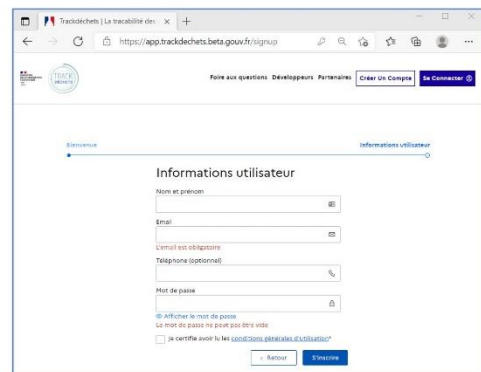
Trackdéchets | La traçabilité des ×

https://app.trackdechets.beta.gouv.fr/signup

TRACK DÉCHETS

Foire aux questions Développeurs Partenaires Créer Un Compte Se Connecter

Bienvenue

Informations utilisateur

Informations utilisateur

Nom et prénom

Email

L'email est obligatoire

Téléphone (optionnel)

Mot de passe

Afficher le mot de passe

Le mot de passe ne peut pas être vide

Je certifie avoir lu les conditions générales d'utilisation*

< Retour S'inscrire